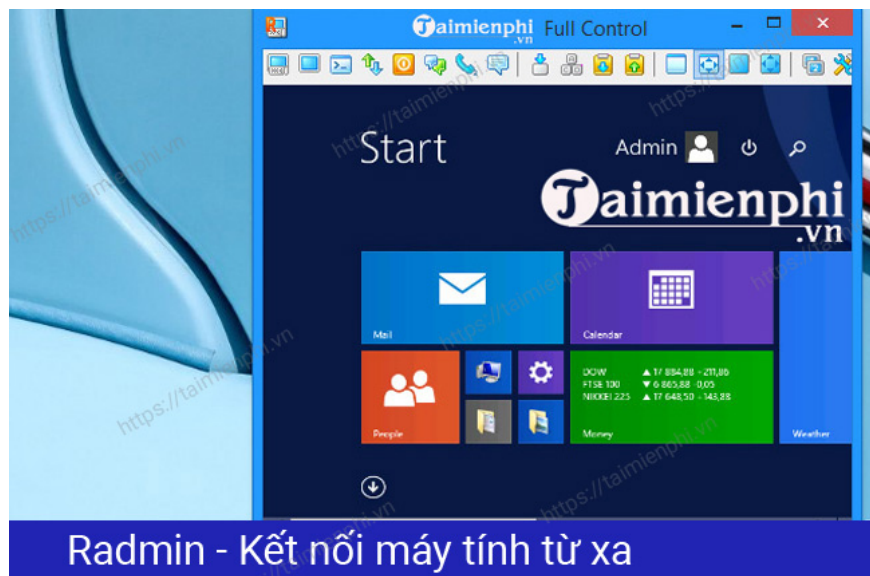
Taimienphi.vn Full Control

Start

Admin

Taimienphi.vn

Mail

Calendar

People

DOW ▲ 17 884,88 - 211,86
FTSE 100 ▼ 6 865,88 - 0,05
NIKKEI 225 ▲ 17 648,50 - 143,88

Money

Weather

https://taimienphi.vn

Radmin - Kết nối máy tính từ xa